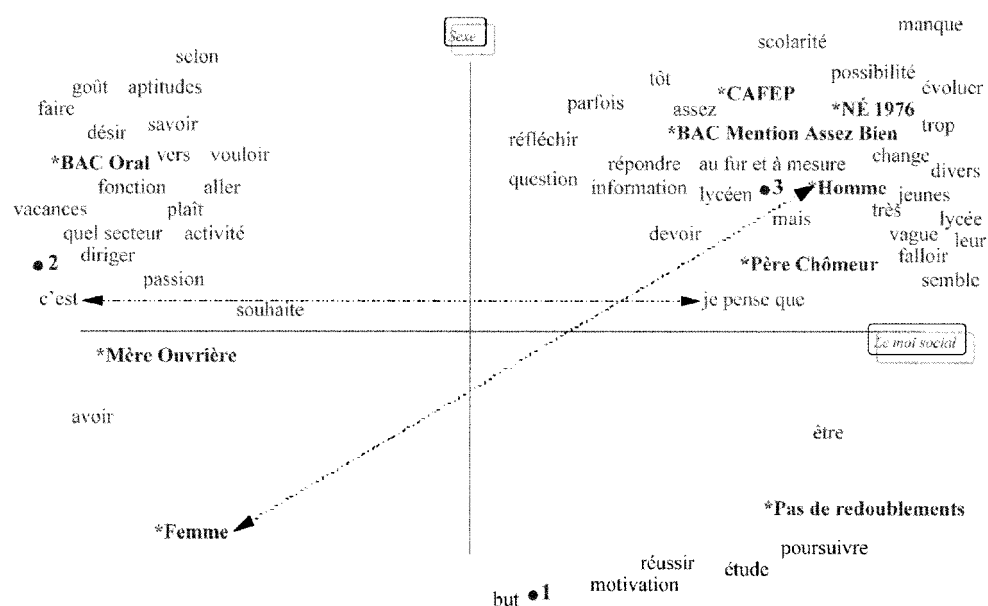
Sexe

selon
goût aptitudes
faire
désir savoir
*BAC Oral vers vouloir
fonction aller
vacances plaît
quel secteur activité
•2 diriger
passion
c'est
souhaite

manque
scolarité
possibilité
tôt
*CAFEP
parfois assez
*NÉ 1976
évoluer
*BAC Mention Assez Bien
trop
réfléchir
change
répondre au fur et à mesure
divers
question information lycéen •3 *Homme jeunes
très
lycée
mais
devoir
vague leur
falloir
*Père Chômeur
semble
je pense que

Le moi social

*Mère Ouvrière

avoir

être

*Pas de redoublements

*Femme

poursuivre
réussir étude
motivation
but •1